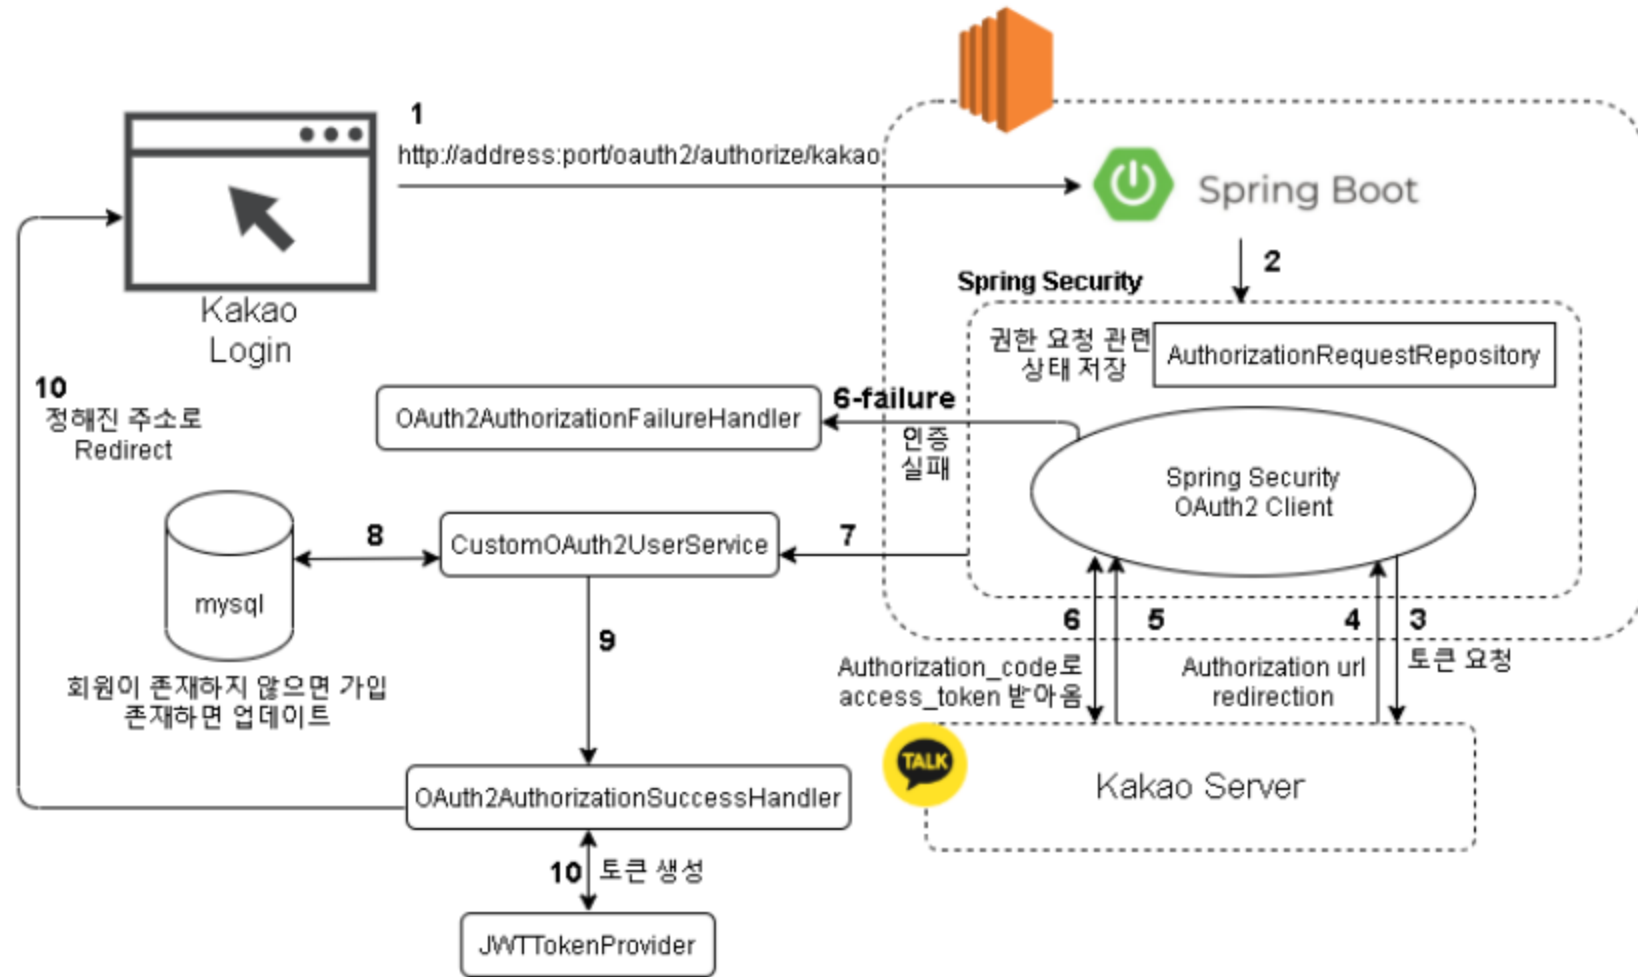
1
http://address:port/oauth2/authorize/kakao

Spring Boot

Kakao Login

2

Spring Security

권한 요청 관련 상태 저장

AuthorizationRequestRepository

10
정해진 주소로 Redirect

OAuth2AuthorizationFailureHandler

6-failure
인증 실패

Spring Security OAuth2 Client

8

CustomOAuth2UserService

7

mysql

9

6

5

4

3

Authorization_code로 access_token 받아옴

Authorization url redirection

토큰 요청

회원이 존재하지 않으면 가입
존재하면 업데이트

TALK

Kakao Server

OAuth2AuthorizationSuccessHandler

10 토큰 생성

JWTTokenProvider